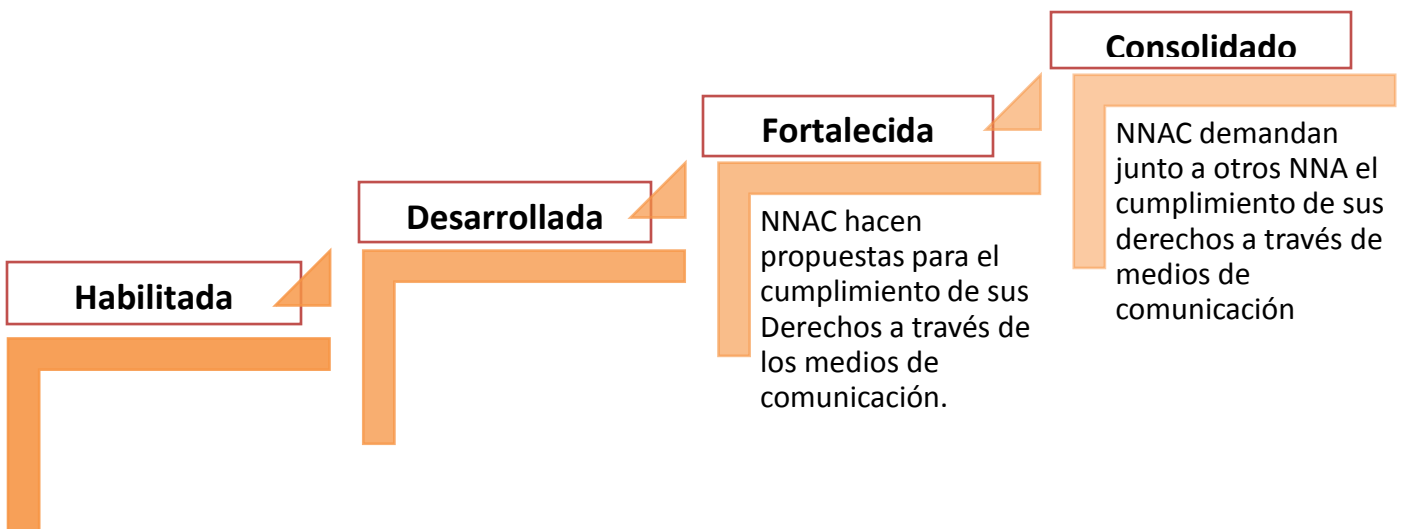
Habilitada

Desarrollada

Fortalecida

NNAC hacen propuestas para el cumplimiento de sus Derechos a través de los medios de comunicación.

Consolidado

NNAC demandan junto a otros NNA el cumplimiento de sus derechos a través de medios de comunicación